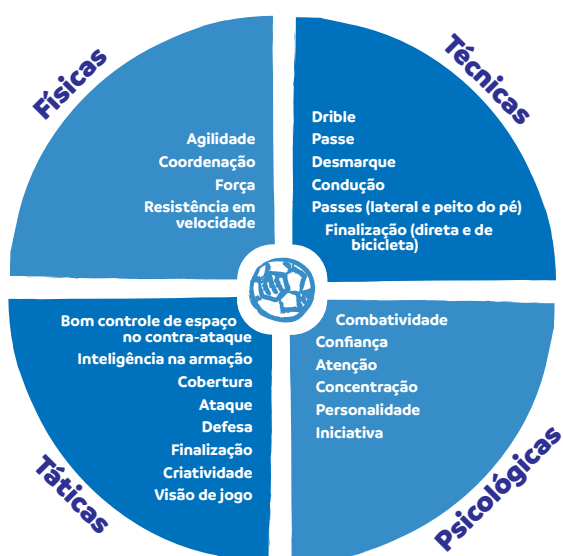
Físicas

Agilidade
Coordenação
Força
Resistência em velocidade

Técnicas

Drible
Passe
Desmarque
Condução
Passes (lateral e peito do pé)
Finalização (direta e de bicicleta)

Bom controle de espaço no contra-ataque
Inteligência na armação
Cobertura
Ataque
Defesa
Finalização
Criatividade
Visão de jogo

Táticas

Combatividade
Confiança
Atenção
Concentração
Personalidade
Iniciativa

Psicológicas